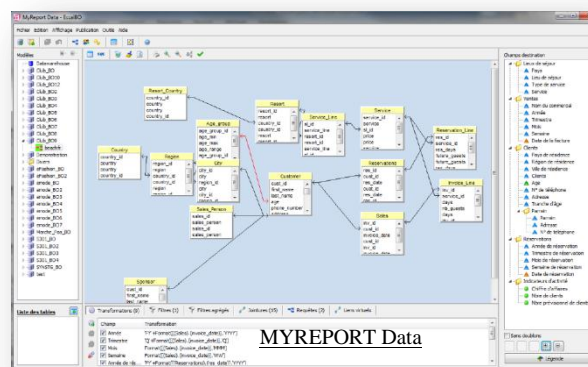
MyReport Data - EsseBO

Fichier Edition Affichage Publication Outils Aide

Modèles

Resort_Country
country_id
country
country_id

Age_group
age_group_id
age_min
age_max
age_range
age_group_id

Resort
resort_id
resort
country_id
country_id

Service_Line
sl_id
service_line
resort_id
resort_id

Service
service_id
service
sl_id
price

Reservation_Line
res_id
service_id
res_days
future_guests

Country
country_id
country

Region
region_id
region
country_id

City
city_id
city
region_id

Customer
cust_id
first_name
last_name
age
phone_number
address

Reservations
res_id
cust_id
res_date
sold_id

Invoice_Line
inv_id
service_id
days
nb_guests

Sales
inv_id
cust_id
invoice_date

Sales_Person
sales_id
sales_person

Sponsor
cust_id
first_name
last_name

Liste des tables

Transformations (6)
Filtres (1)
Filtres agrégés
Jointures (15)
Requêtes (3)
Liens virtuels

Champs
Transformation
Année
Trimestre
Mois
Semaine
Année de vie

MYREPORT Data

Champs destination
Lieux de séjour
Pays
Lieu de séjour
Type de service
Service
Ventes
Nom du commercial
Année
Trimestre
Mois
Semaine
Date de la facture
Clients
Pays de résidence
Région de résidence
Ville de résidence
Clients
Âge
N° de téléphone
Adresse
Tranche d'âge
Parrain
Parrain
Adresse
N° de téléphone
Réservations
Année de réservation
Trimestre de réservation
Mois de réservation
Semaine de réservation
Date de réservation
Indicateurs d'activité
Chiffre d'affaires
Nbre de clients
Nbre prévisionnel de clients

Sans doublons
Légende